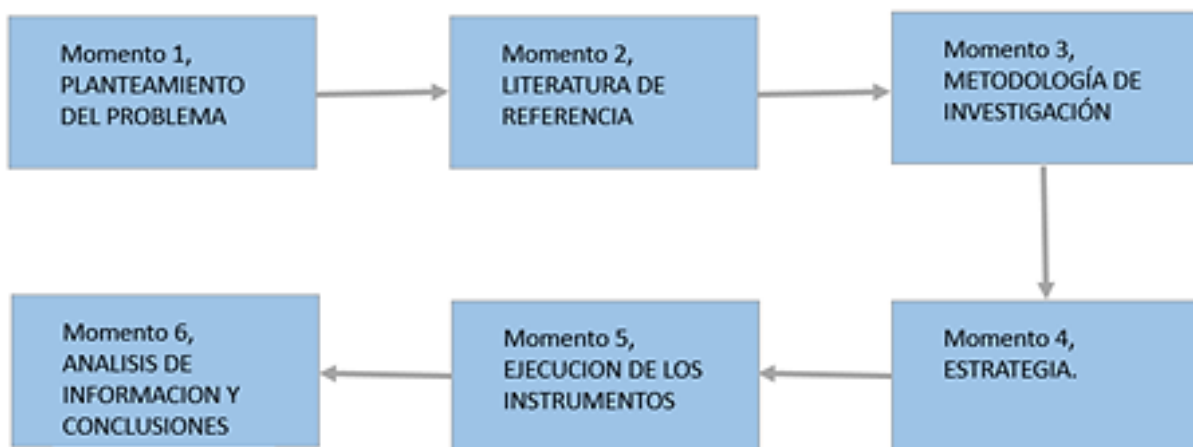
Momento 1, PLANTEAMIENTO DEL PROBLEMA

Momento 2, LITERATURA DE REFERENCIA

Momento 3, METODOLOGÍA DE INVESTIGACIÓN

Momento 4, ESTRATEGIA.

Momento 5, EJECUCION DE LOS INSTRUMENTOS

Momento 6, ANALISIS DE INFORMACION Y CONCLUSIONES